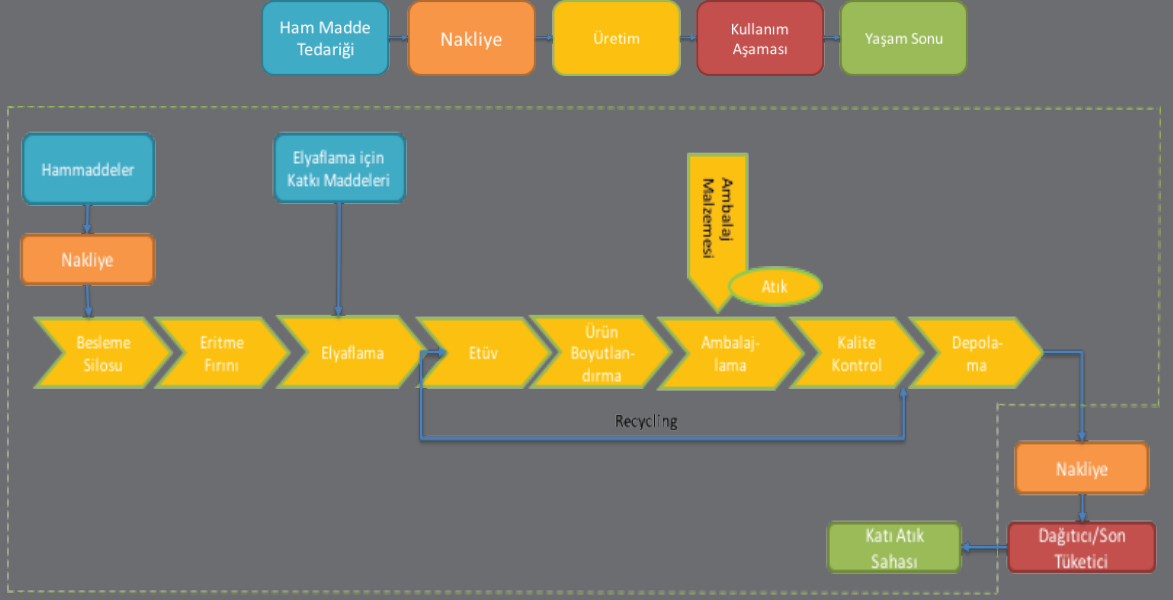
Ham Madde Tedariği

Nakliye

Üretim

Kullanım Aşaması

Yaşam Sonu

Hammaddeler

Nakliye

Elyaflama için Katkı Maddeleri

Ambalaj Malzemesi

Atık

Besleme Silosu

Eritme Fırını

Elyaflama

Etüv

Ürün Boyutlandırma

Ambalajlama

Kalite Kontrol

Depolama

Recycling

Nakliye

Katı Atık Sahası

Dağıtıcı/Son Tüketici